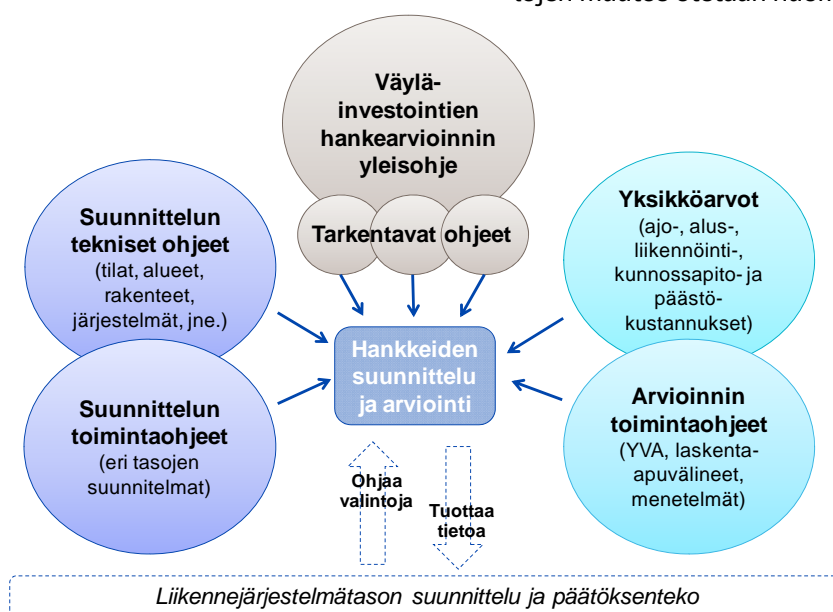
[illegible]

Väylä-investointien hankearvioinnin yleisohje

Tarkentavat ohjeet

Suunnittelun tekniset ohjeet (tilat, alueet, rakenteet, järjestelmät, jne.)

Yksikköarvot (ajo-, alus-, liikennöinti-, kunnossapito- ja päästö-kustannukset)

Hankkeiden suunnittelu ja arviointi

Suunnittelun toimintaohjeet (eri tasojen suunnitelmat)

Arvioinnin toimintaohjeet (YVA, laskenta-apuvälineet, menetelmät)

Ohjaa valintoja

Tuottaa tietoa

Liikennejärjestelmätason suunnittelu ja päätöksenteko